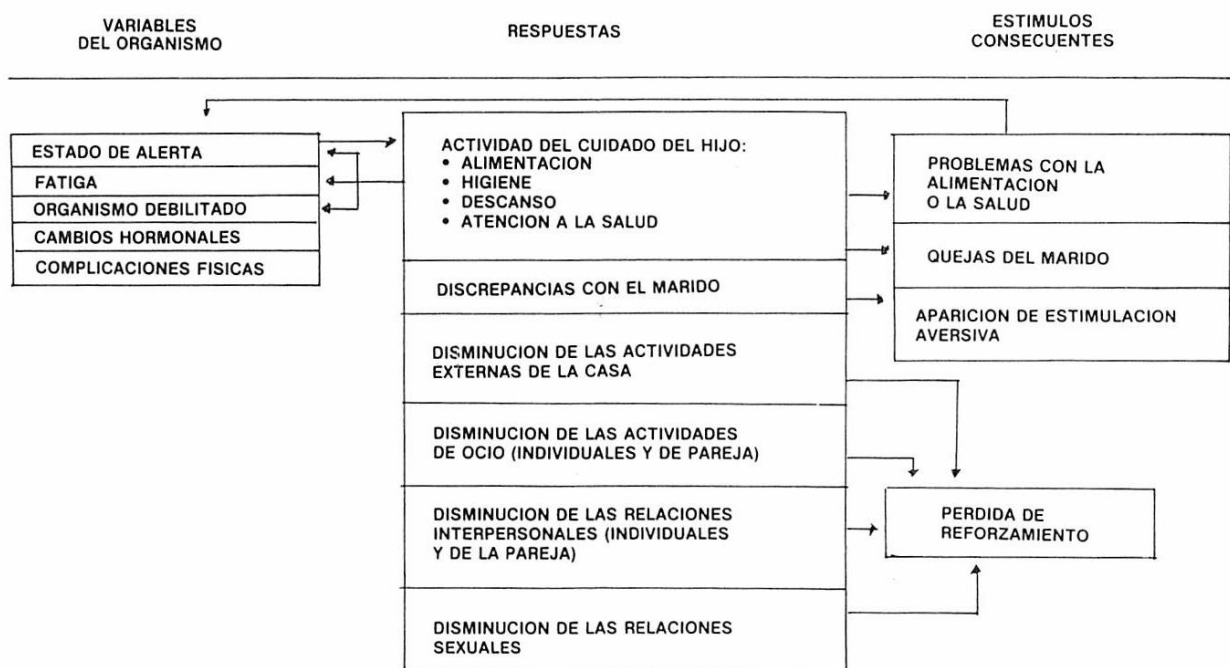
VARIABLES DEL ORGANISMO

RESPUESTAS

ESTIMULOS CONSECUENTES

ESTADO DE ALERTA

FATIGA

ORGANISMO DEBILITADO

CAMBIOS HORMONALES

COMPLICACIONES FISICAS

ACTIVIDAD DEL CUIDADO DEL HIJO:
• ALIMENTACION
• HIGIENE
• DESCANSO
• ATENCION A LA SALUD

DISCREPANCIAS CON EL MARIDO

DISMINUCION DE LAS ACTIVIDADES EXTERNAS DE LA CASA

DISMINUCION DE LAS ACTIVIDADES DE OCIO (INDIVIDUALES Y DE PAREJA)

DISMINUCION DE LAS RELACIONES INTERPERSONALES (INDIVIDUALES Y DE LA PAREJA)

DISMINUCION DE LAS RELACIONES SEXUALES

PROBLEMAS CON LA ALIMENTACION O LA SALUD

QUEJAS DEL MARIDO

APARICION DE ESTIMULACION AVERSIVA

PERDIDA DE REFORZAMIENTO